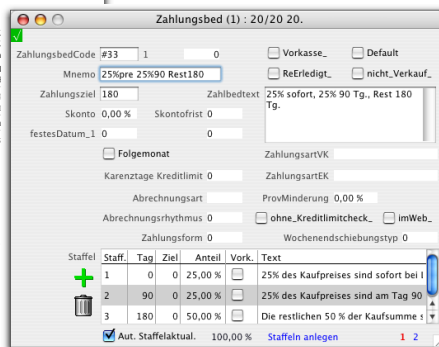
Zahlungsbed (1) : 20/20 20.

ZahlungsbedCode #33 1 0
Vorkasse_ Default
Mnemo 25%pre 25%90 Rest180
ReErledigt_ nicht_Verkauf_
Zahlungsziel 180
Zahlbedtext 25% sofort, 25% 90 Tg., Rest 180 Tg.
Skonto 0,00 % Skontofrist 0
festesDatum_1 0 0
Folgemonat
Karenztage Kreditlimit 0
ZahlungsartVK
ZahlungsartEK
Abrechnungsart
ProvMinderung 0,00 %
Abrechnungsrhythmus 0
ohne_Kreditlimitcheck_ imWeb_
Zahlungsform 0
Wochenendschiebungstyp 0
Staffel

| Staff. | Tag | Ziel | Anteil | Vork. | Text |
|---|---|---|---|---|---|
| 1 | 0 | 0 | 25,00 % | | 25% des Kaufpreises sind sofort bei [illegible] |
| 2 | 90 | 0 | 25,00 % | | 25% des Kaufpreises sind am Tag 90 |
| 3 | 180 | 0 | 50,00 % | | Die restlichen 50 % der Kaufsumme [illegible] |

Aut. Staffelaktual. 100,00 % Staffeln anlegen 1 2